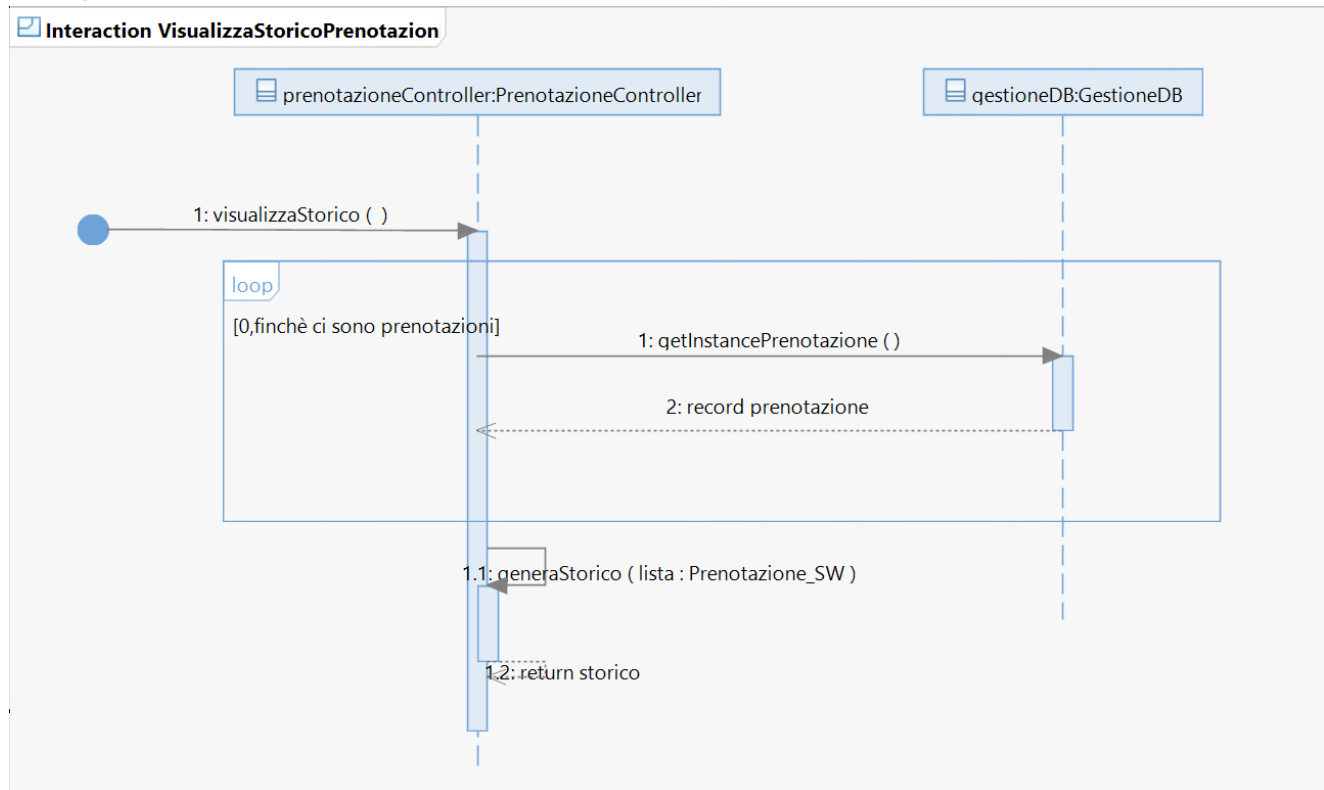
Interaction VisualizzaStoricoPrenotazion

prenotazioneController:PrenotazioneController

gestioneDB:GestioneDB

1: visualizzaStorico ( )

loop

[0,finchè ci sono prenotazioni]

1: getInstancePrenotazione ( )

2: record prenotazione

1.1: generaStorico ( lista : Prenotazione_SW )

1.2: return storico